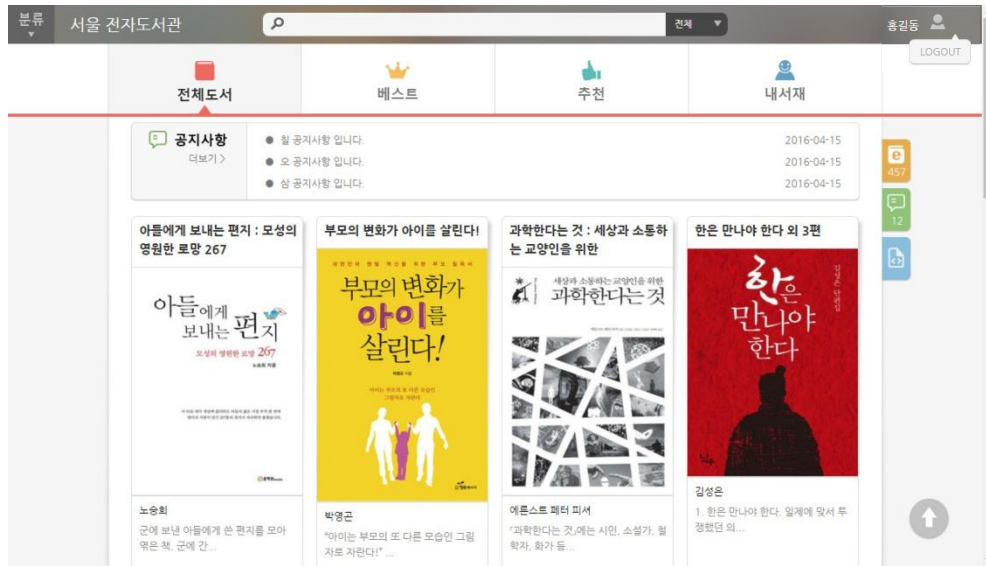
분류
서울 전자도서관
전체
홍길동
LOGOUT

전체도서
베스트
추천
내서재

공지사항
더보기 >
● 칠 공지사항 입니다. 2016-04-15
● 오 공지사항 입니다. 2016-04-15
● 삼 공지사항 입니다. 2016-04-15

457
12

아들에게 보내는 편지 : 모성의 영원한 로망 267
아들에게 보내는 편지
모성의 영원한 로망 267
노승희 지음
노승희
군에 보낸 아들에게 쓴 편지를 모아 엮은 책. 군에 간...

부모의 변화가 아이를 살린다!
부모의 변화가 아이를 살린다!
박영곤
"아이는 부모의 또 다른 모습인 그림자로 자란다!" ...

과학한다는 것 : 세상과 소통하는 교양인을 위한
세상과 소통하는 교양인을 위한
과학한다는 것
에른스트 페터 피셔
『과학한다는 것』에는 시인, 소설가, 철학자, 화가 등...

한은 만나야 한다 외 3편
한은 만나야 한다
김성은
1. 한은 만나야 한다. 일제에 맞서 투쟁했던 의...